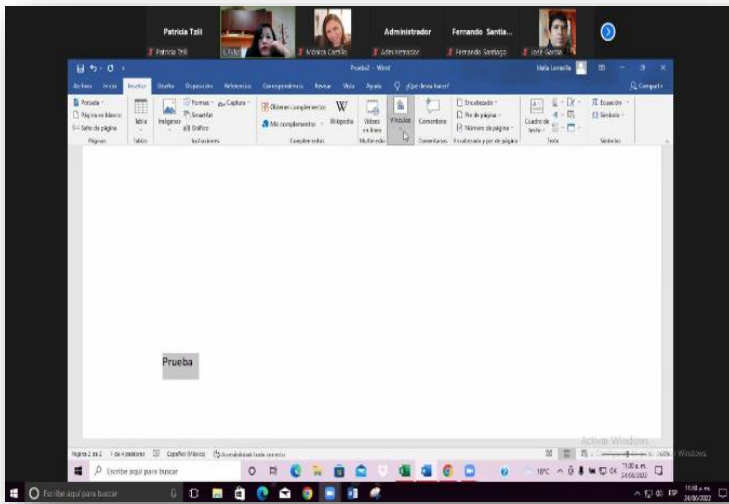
Patricia Tzili
Patricia Tzili
Mónica Carrillo
Administrador
Admi Hernandez
Fernando Santia...
Fernando Santiago
José García

Prueba2 - Word
Archivo Inicio Insertar Diseño Disposición Referencias Correspondencia Revisar Vista Ayuda ¿Qué desea hacer?
Compartir

Portada
Página en blanco
Salto de página
Páginas
Tabla
Tablas
Imágenes
Formas
Capturas
SmartArt
Gráfico
Ilustraciones
Obtener complementos
Mis complementos
Wikipedia
Complementos
Vídeos en línea
Multimedia
Vínculos
Comentario
Comentarios
Encabezado
Pie de página
Número de página
Encabezado y pie de página
Cuadro de texto
Texto
Ecuación
Símbolo
Símbolos

Prueba

Página 2 de 2 1 de 4 palabras Español (México) Accesibilidad: todo correcto
Activar Windows
Escribe aquí para buscar
18°C
11:00 a. m.
24/06/2022
Escribe aquí para buscar
11:00 a. m.
24/06/2022